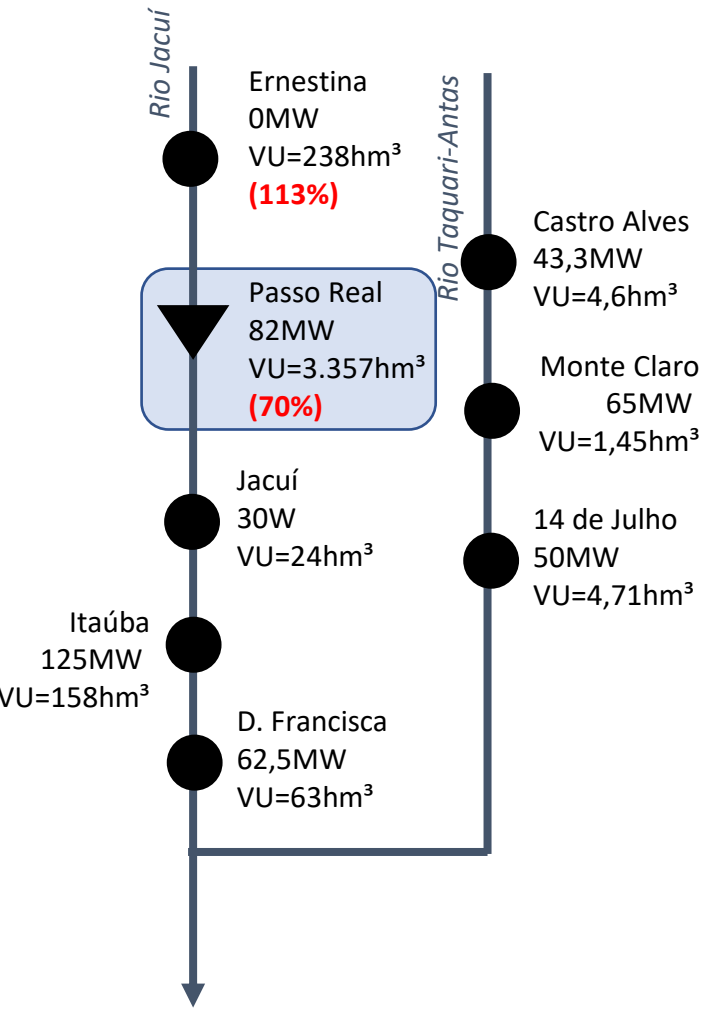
Rio Jacuí

Ernestina
0MW
VU=238hm³
(113%)

Rio Taquari-Antas

Castro Alves
43,3MW
VU=4,6hm³

Passo Real
82MW
VU=3.357hm³
(70%)

Monte Claro
65MW
VU=1,45hm³

Jacuí
30W
VU=24hm³

14 de Julho
50MW
VU=4,71hm³

Itaúba
125MW
VU=158hm³

D. Francisca
62,5MW
VU=63hm³